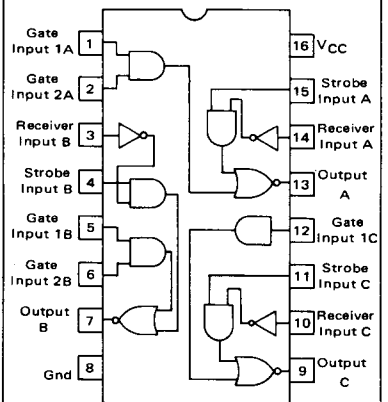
Gate Input 1A 1
Gate Input 2A 2
Receiver Input B 3
Strobe Input B 4
Gate Input 1B 5
Gate Input 2B 6
Output B 7
Gnd 8
16 $V_{CC}$
15 Strobe Input A
14 Receiver Input A
13 Output A
12 Gate Input 1C
11 Strobe Input C
10 Receiver Input C
9 Output C